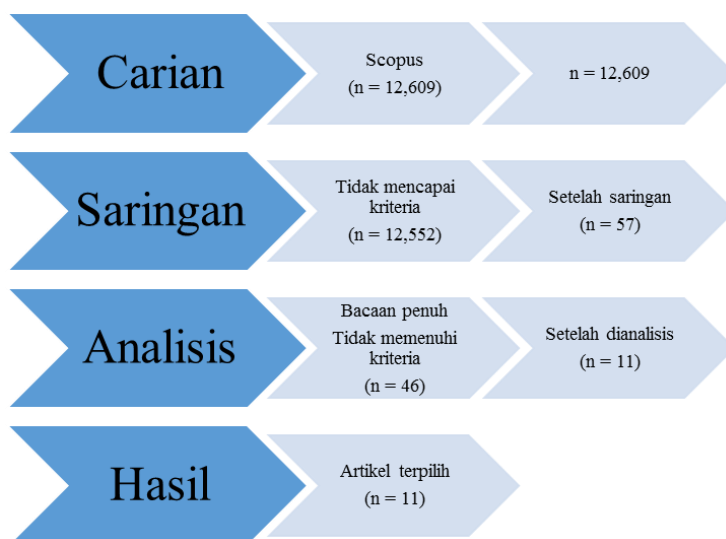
Carian

Scopus
(n = 12,609)

n = 12,609

Saringan

Tidak mencapai kriteria
(n = 12,552)

Setelah saringan
(n = 57)

Analisis

Bacaan penuh
Tidak memenuhi kriteria
(n = 46)

Setelah dianalisis
(n = 11)

Hasil

Artikel terpilih
(n = 11)